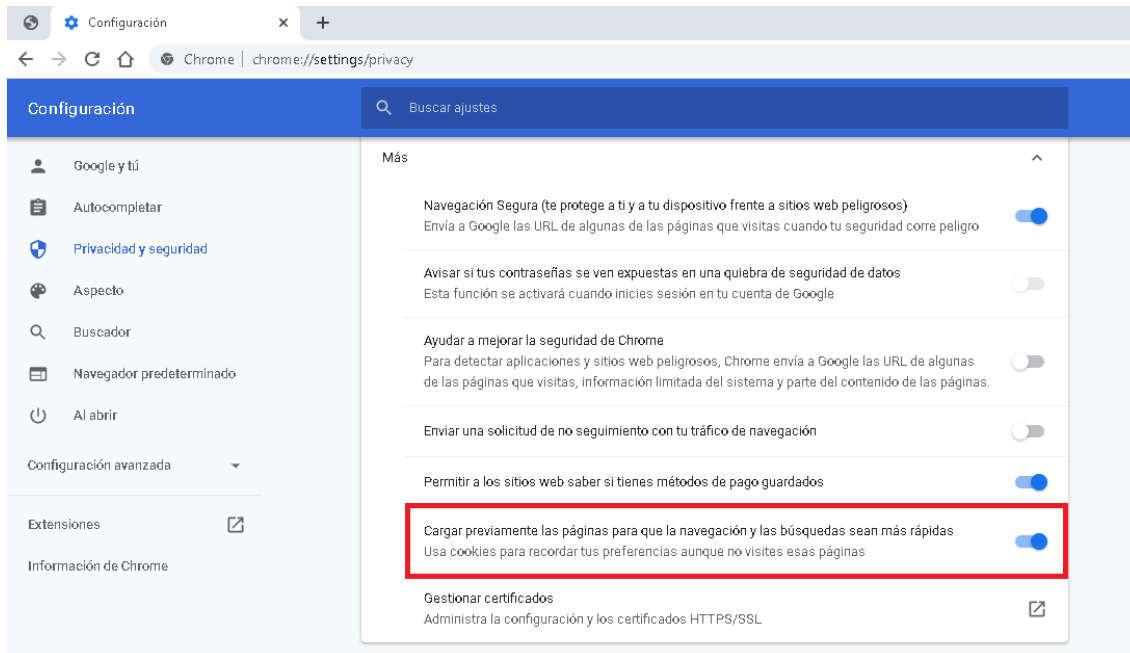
Configuración

Chrome | chrome://settings/privacy

Configuración

Buscar ajustes

Google y tú

Autocompletar

Privacidad y seguridad

Aspecto

Buscador

Navegador predeterminado

Al abrir

Configuración avanzada

Extensiones

Información de Chrome

Más

Navegación Segura (te protege a ti y a tu dispositivo frente a sitios web peligrosos)
Envía a Google las URL de algunas de las páginas que visitas cuando tu seguridad corre peligro

Avisar si tus contraseñas se ven expuestas en una quiebra de seguridad de datos
Esta función se activará cuando inicies sesión en tu cuenta de Google

Ayudar a mejorar la seguridad de Chrome
Para detectar aplicaciones y sitios web peligrosos, Chrome envía a Google las URL de algunas de las páginas que visitas, información limitada del sistema y parte del contenido de las páginas.

Enviar una solicitud de no seguimiento con tu tráfico de navegación

Permitir a los sitios web saber si tienes métodos de pago guardados

Cargar previamente las páginas para que la navegación y las búsquedas sean más rápidas
Usa cookies para recordar tus preferencias aunque no visites esas páginas

Gestionar certificados
Administra la configuración y los certificados HTTPS/SSL